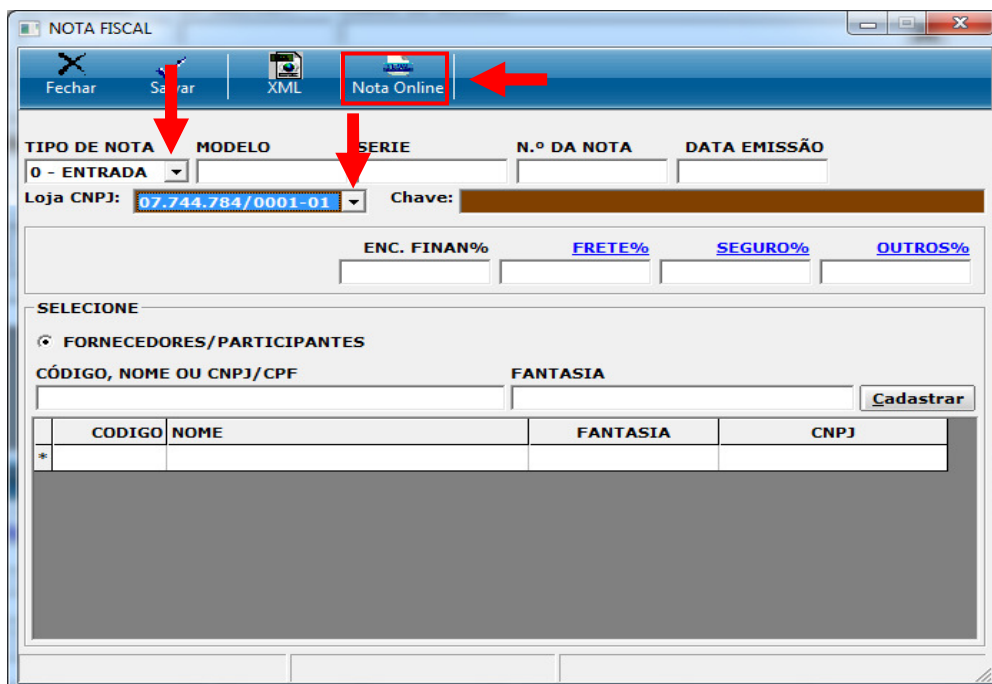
NOTA FISCAL

Fechar
Salvar
XML
Nota Online

TIPO DE NOTA
MODELO
SERIE
N.º DA NOTA
DATA EMISSÃO
0 - ENTRADA
Loja CNPJ: 07.744.784/0001-01
Chave:

ENC. FINAN%
FRETE%
SEGURO%
OUTROS%

SELECIONE
FORNECEDORES/PARTICIPANTES
CÓDIGO, NOME OU CNPJ/CPF
FANTASIA
Cadastrar

| | CODIGO | NOME | FANTASIA | CNPJ |
|---|---|---|---|---|
| * | | | | |